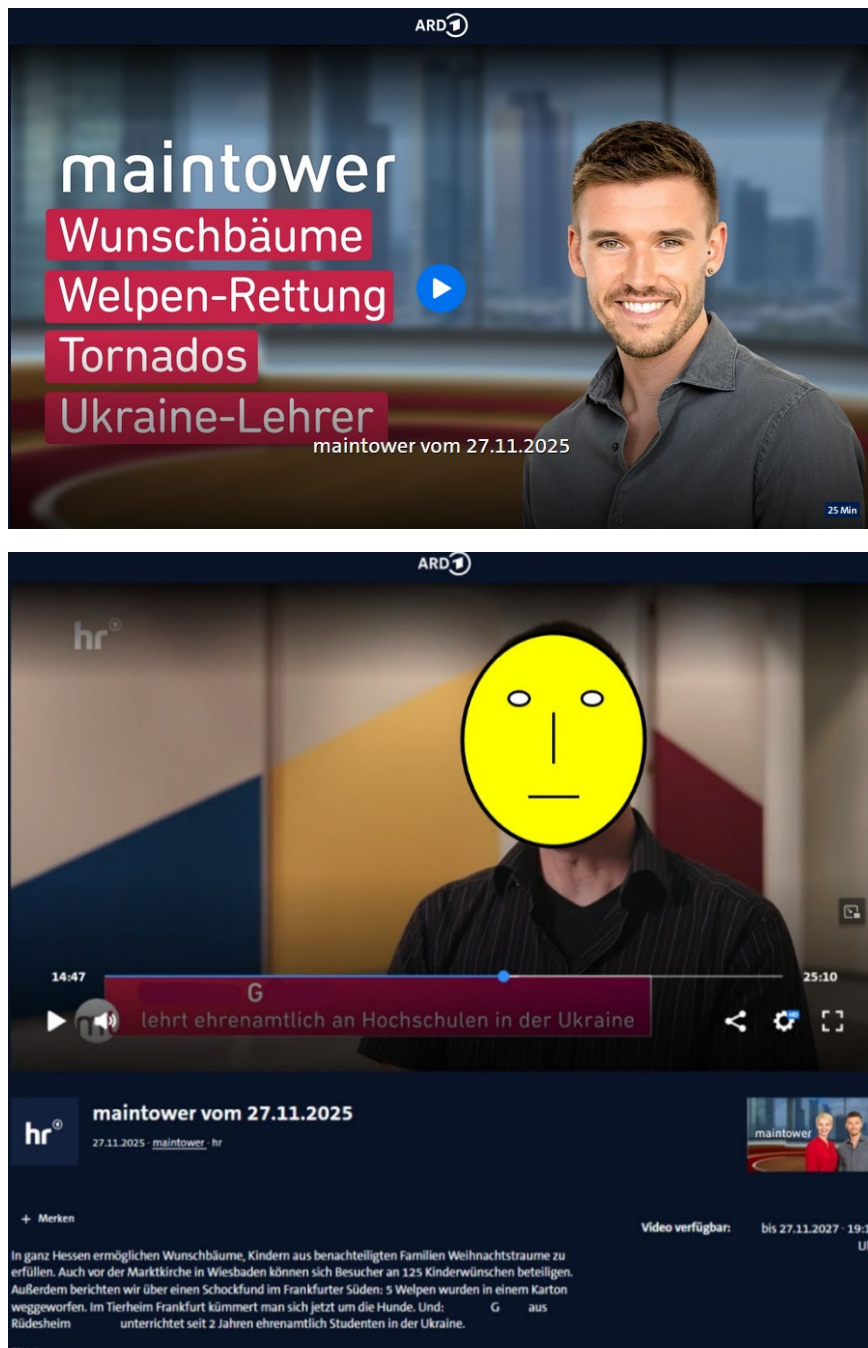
ARD

maintower

Wunschbäume

Welpen-Rettung

Tornados

Ukraine-Lehrer

maintower vom 27.11.2025

25 Min

ARD

hr

14:47

25:10

G

lehrt ehrenamtlich an Hochschulen in der Ukraine

hr

maintower vom 27.11.2025

27.11.2025 · maintower · hr

maintower

+ Merken

Video verfügbar: bis 27.11.2027 · 19:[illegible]

In ganz Hessen ermöglichen Wunschbäume, Kindern aus benachteiligten Familien Weihnachtstraume zu erfüllen. Auch vor der Marktkirche in Wiesbaden können sich Besucher an 125 Kinderwünschen beteiligen. Außerdem berichten wir über einen Schockfund im Frankfurter Süden: 5 Welpen wurden in einem Karton weggeworfen. Im Tierheim Frankfurt kümmert man sich jetzt um die Hunde. Und: G aus Rüdesheim unterrichtet seit 2 Jahren ehrenamtlich Studenten in der Ukraine.